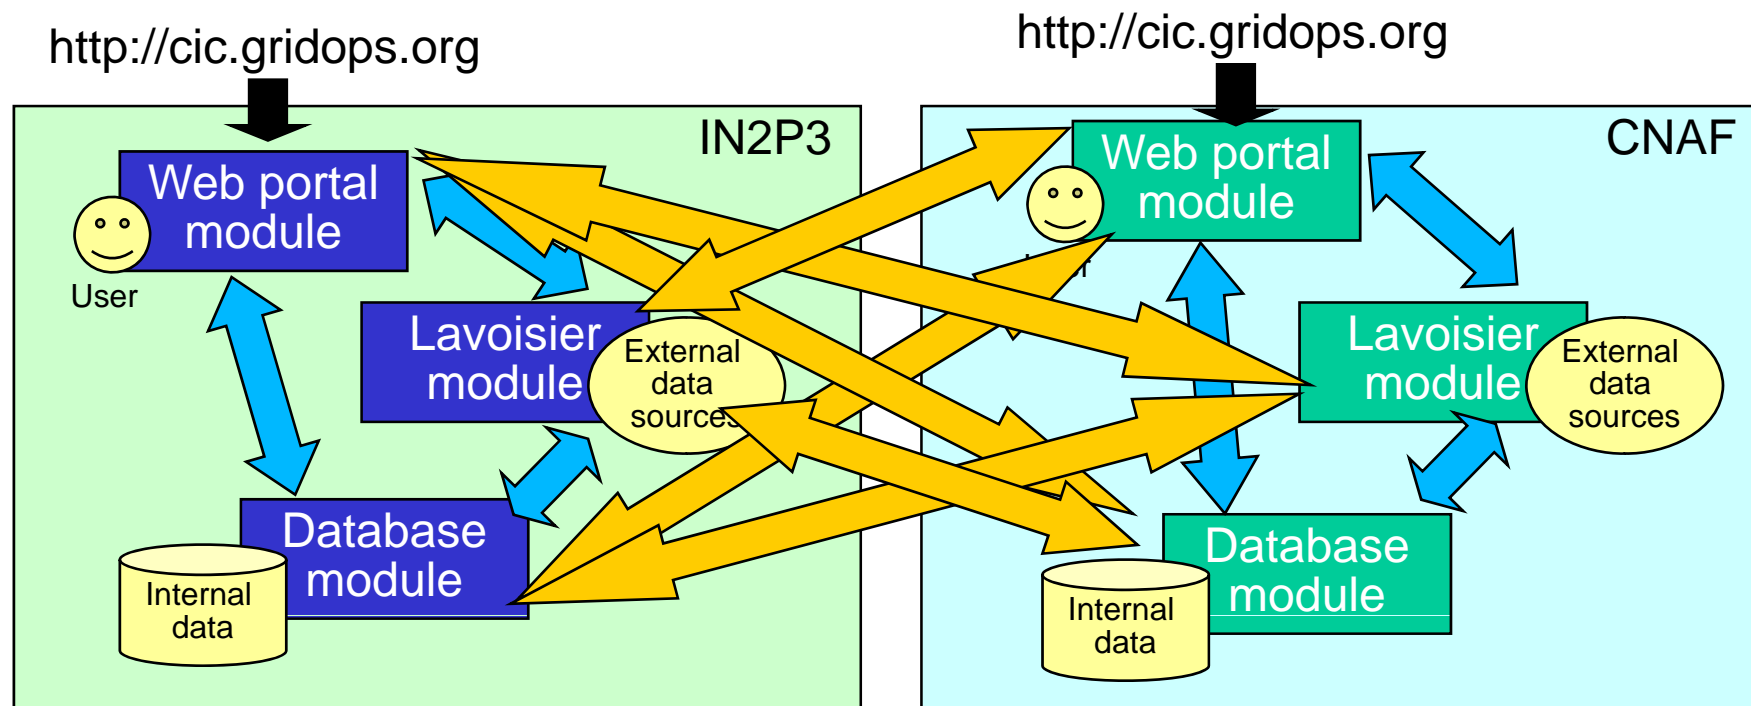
http://cic.gridops.org

http://cic.gridops.org

IN2P3

Web portal module

User

Lavoisier module

External data sources

Database module

Internal data

CNAF

Web portal module

Lavoisier module

External data sources

Database module

Internal data